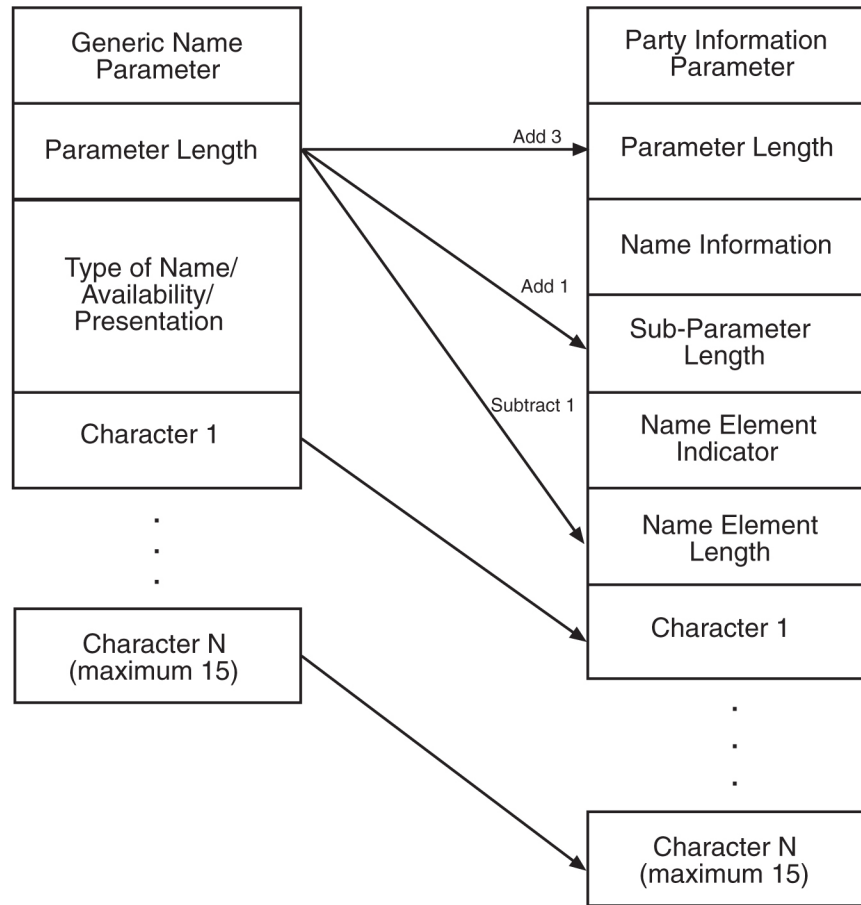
Generic Name Parameter

Parameter Length

Type of Name/ Availability/ Presentation

Character 1

.
.
.

Character N (maximum 15)

Add 3

Add 1

Subtract 1

Party Information Parameter

Parameter Length

Name Information

Sub-Parameter Length

Name Element Indicator

Name Element Length

Character 1

.
.
.

Character N (maximum 15)